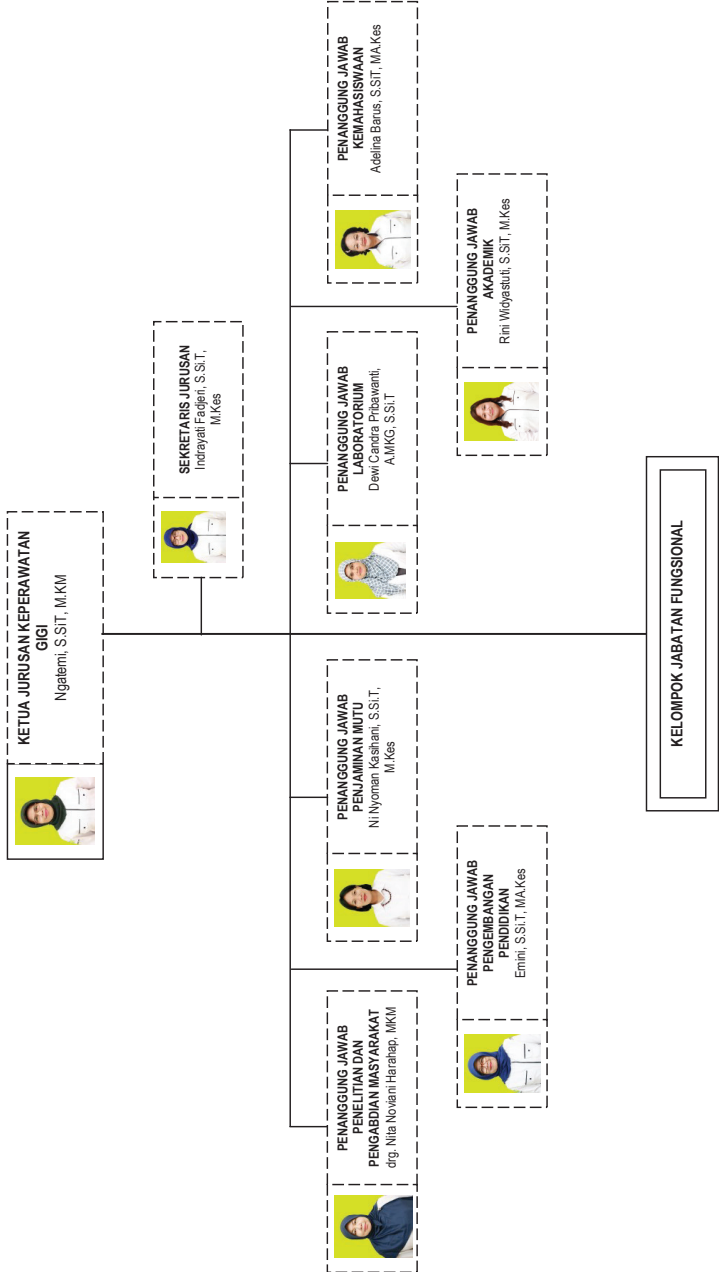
KETUA JURUSAN KEPERAWATAN GIGI
Ngatemi, S.SiT, M.KM

SEKRETARIS JURUSAN
Indrayati Fadjeri, S.SiT, M.Kes

PENANGGUNG JAWAB KEMAHASISWAAN
Adelina Barus, S.SiT, MA.Kes

PENANGGUNG JAWAB AKADEMIK
Rini Widyastuti, S.SiT, M.Kes

PENANGGUNG JAWAB LABORATORIUM
Dewi Candra Pribawanti, A.MKG, S.Si.T

PENANGGUNG JAWAB PENJAMINAN MUTU
Ni Nyoman Kasihani, S.Si.T, M.Kes

PENANGGUNG JAWAB PENGEMBANGAN PENDIDIKAN
Emini, S.Si.T, MA.Kes

PENANGGUNG JAWAB PENELITIAN DAN PENGABDIAN MASYARAKAT
drg. Nita Noviani Harahap, MKM

KELOMPOK JABATAN FUNGSIONAL